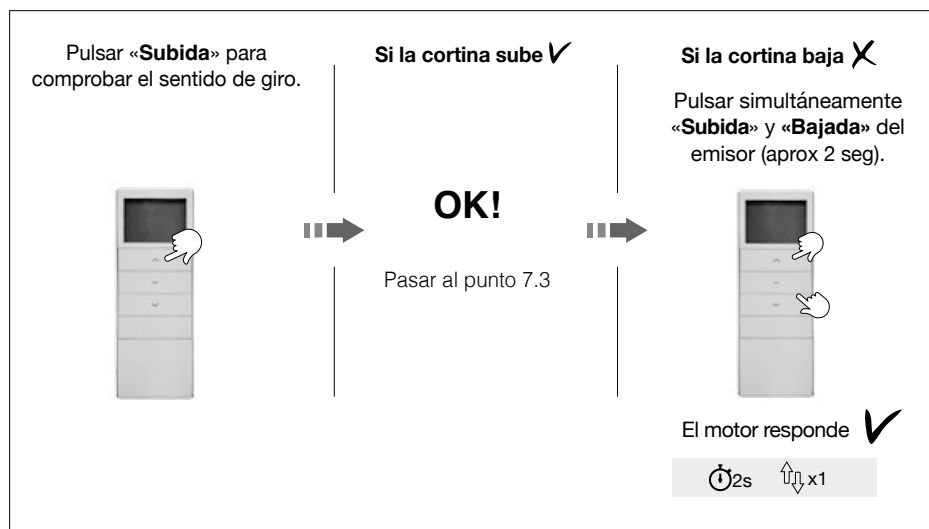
Pulsar «**Subida**» para comprobar el sentido de giro.

**Si la cortina sube** ✓

**OK!**

Pasar al punto 7.3

**Si la cortina baja** ✗

Pulsar simultáneamente «**Subida**» y «**Bajada**» del emisor (aprox 2 seg).

El motor responde ✓

2s x1